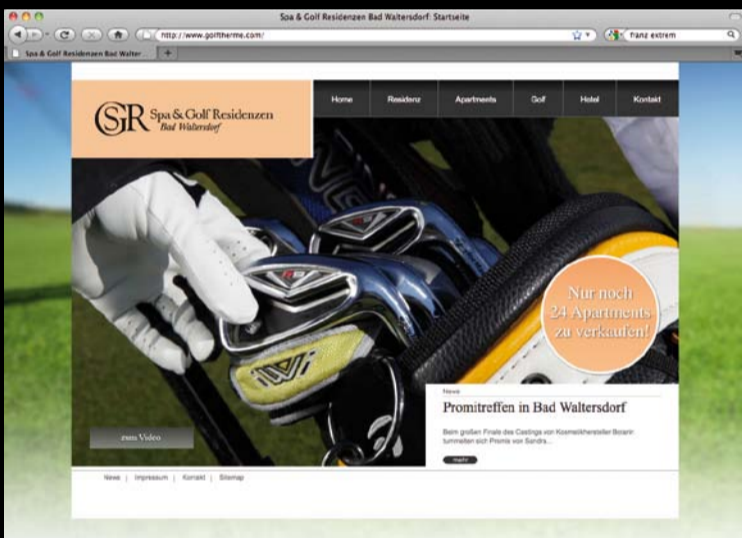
Spa & Golf Residenzen Bad Waltersdorf: Startseite

http://www.golftherme.com/

franz extrem

Spa & Golf Residenzen Bad Walter...

GSR Spa & Golf Residenzen Bad Waltersdorf

Home | Residenz | Apartments | Golf | Hotel | Kontakt

Nur noch 24 Apartments zu verkaufen!

News

Promitreffen in Bad Waltersdorf

Beim großen Finale des Castings von Kosmetikhersteller Bonani tummelten sich Promis von Sandra...

mehr

zum Video

News | Impressum | Kontakt | Sitemap